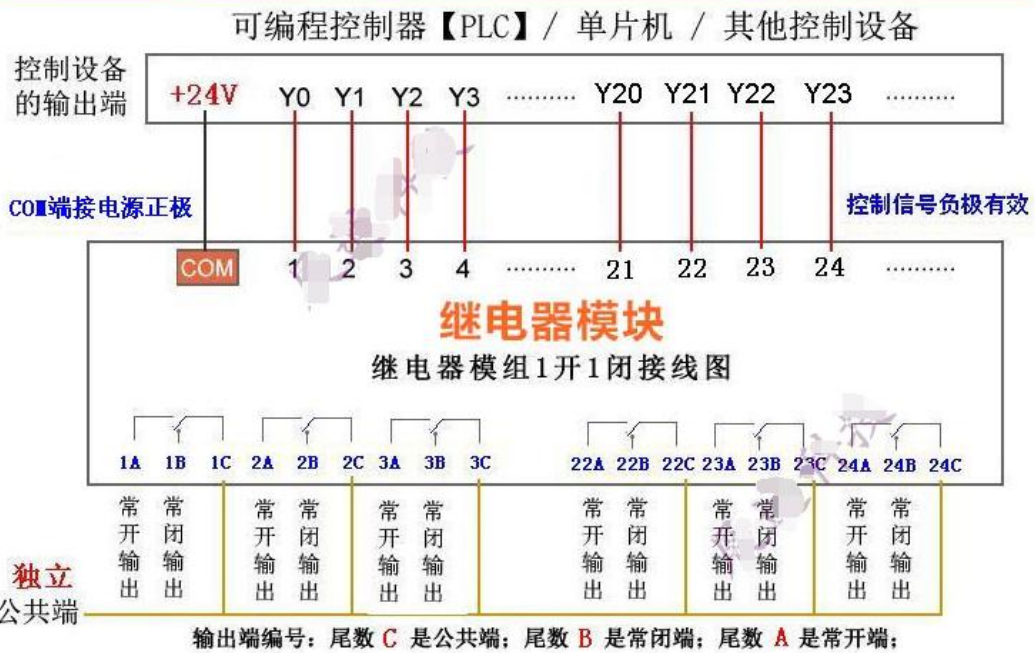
可编程控制器【PLC】/ 单片机 / 其他控制设备

控制设备的输出端

+24V Y0 Y1 Y2 Y3 ......... Y20 Y21 Y22 Y23 .........

COM端接电源正极

控制信号负极有效

COM 1 2 3 4 ......... 21 22 23 24 .........

继电器模块

继电器模组1开1闭接线图

1A 1B 1C 2A 2B 2C 3A 3B 3C 22A 22B 22C 23A 23B 23C 24A 24B 24C

常开输出 常闭输出 常开输出 常闭输出 常开输出 常闭输出 常开输出 常闭输出 常开输出 常闭输出 常开输出 常闭输出

独立公共端

输出端编号：尾数 C 是公共端；尾数 B 是常闭端；尾数 A 是常开端；